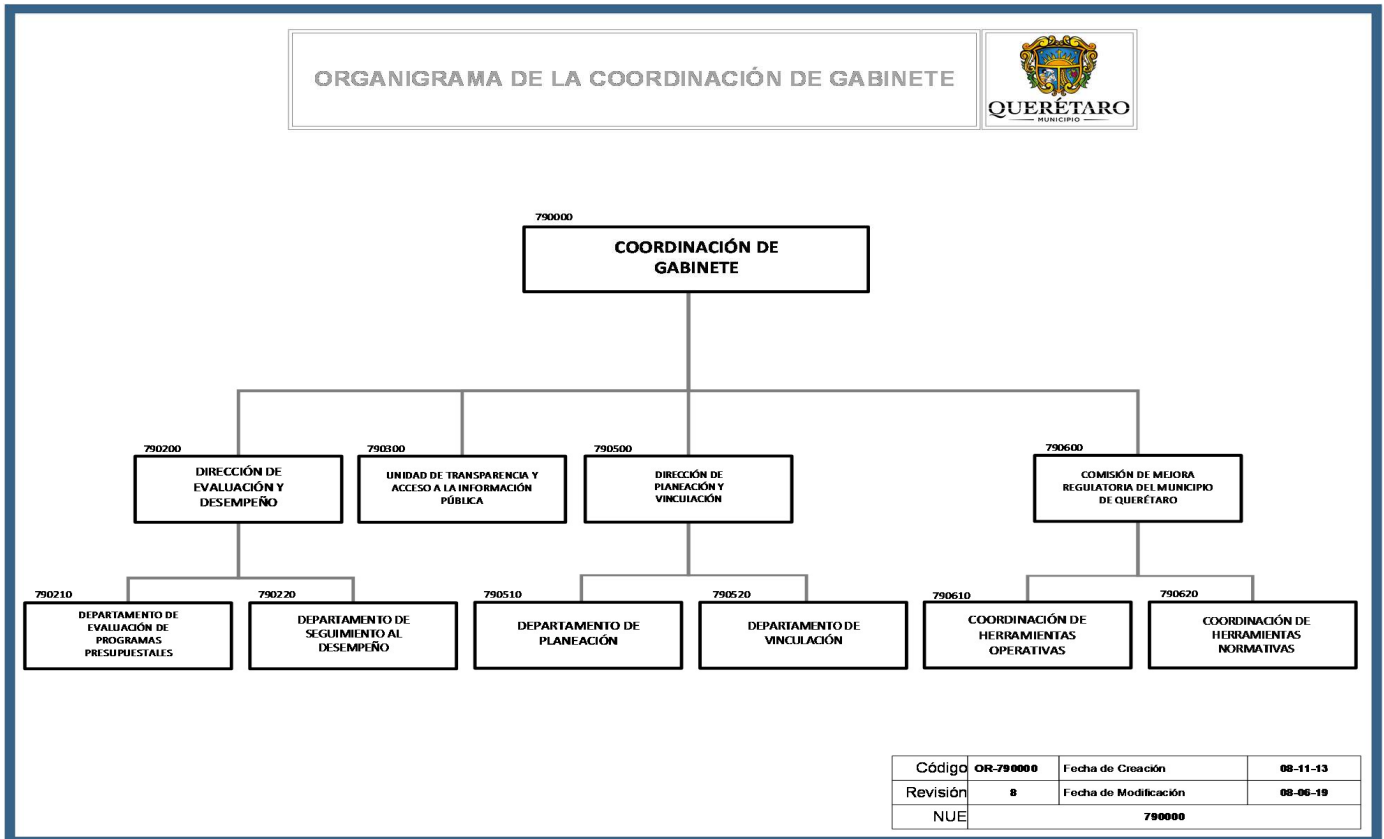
ORGANIGRAMA DE LA COORDINACIÓN DE GABINETE

QUERÉTARO
MUNICIPIO

790000
COORDINACIÓN DE GABINETE

790200
DIRECCIÓN DE EVALUACIÓN Y DESEMPEÑO

790300
UNIDAD DE TRANSPARENCIA Y ACCESO A LA INFORMACIÓN PÚBLICA

790500
DIRECCIÓN DE PLANEACIÓN Y VINCULACIÓN

790600
COMISIÓN DE MEJORA REGULATORIA DEL MUNICIPIO DE QUERÉTARO

790210
DEPARTAMENTO DE EVALUACIÓN DE PROGRAMAS PRESUPUESTALES

790220
DEPARTAMENTO DE SEGUIMIENTO AL DESEMPEÑO

790510
DEPARTAMENTO DE PLANEACIÓN

790520
DEPARTAMENTO DE VINCULACIÓN

790610
COORDINACIÓN DE HERRAMIENTAS OPERATIVAS

790620
COORDINACIÓN DE HERRAMIENTAS NORMATIVAS

| Código | OR-790000 | Fecha de Creación | 08-11-13 |
|---|---|---|---|
| Revisión | 8 | Fecha de Modificación | 08-06-19 |
| NUE | 790000 | | |